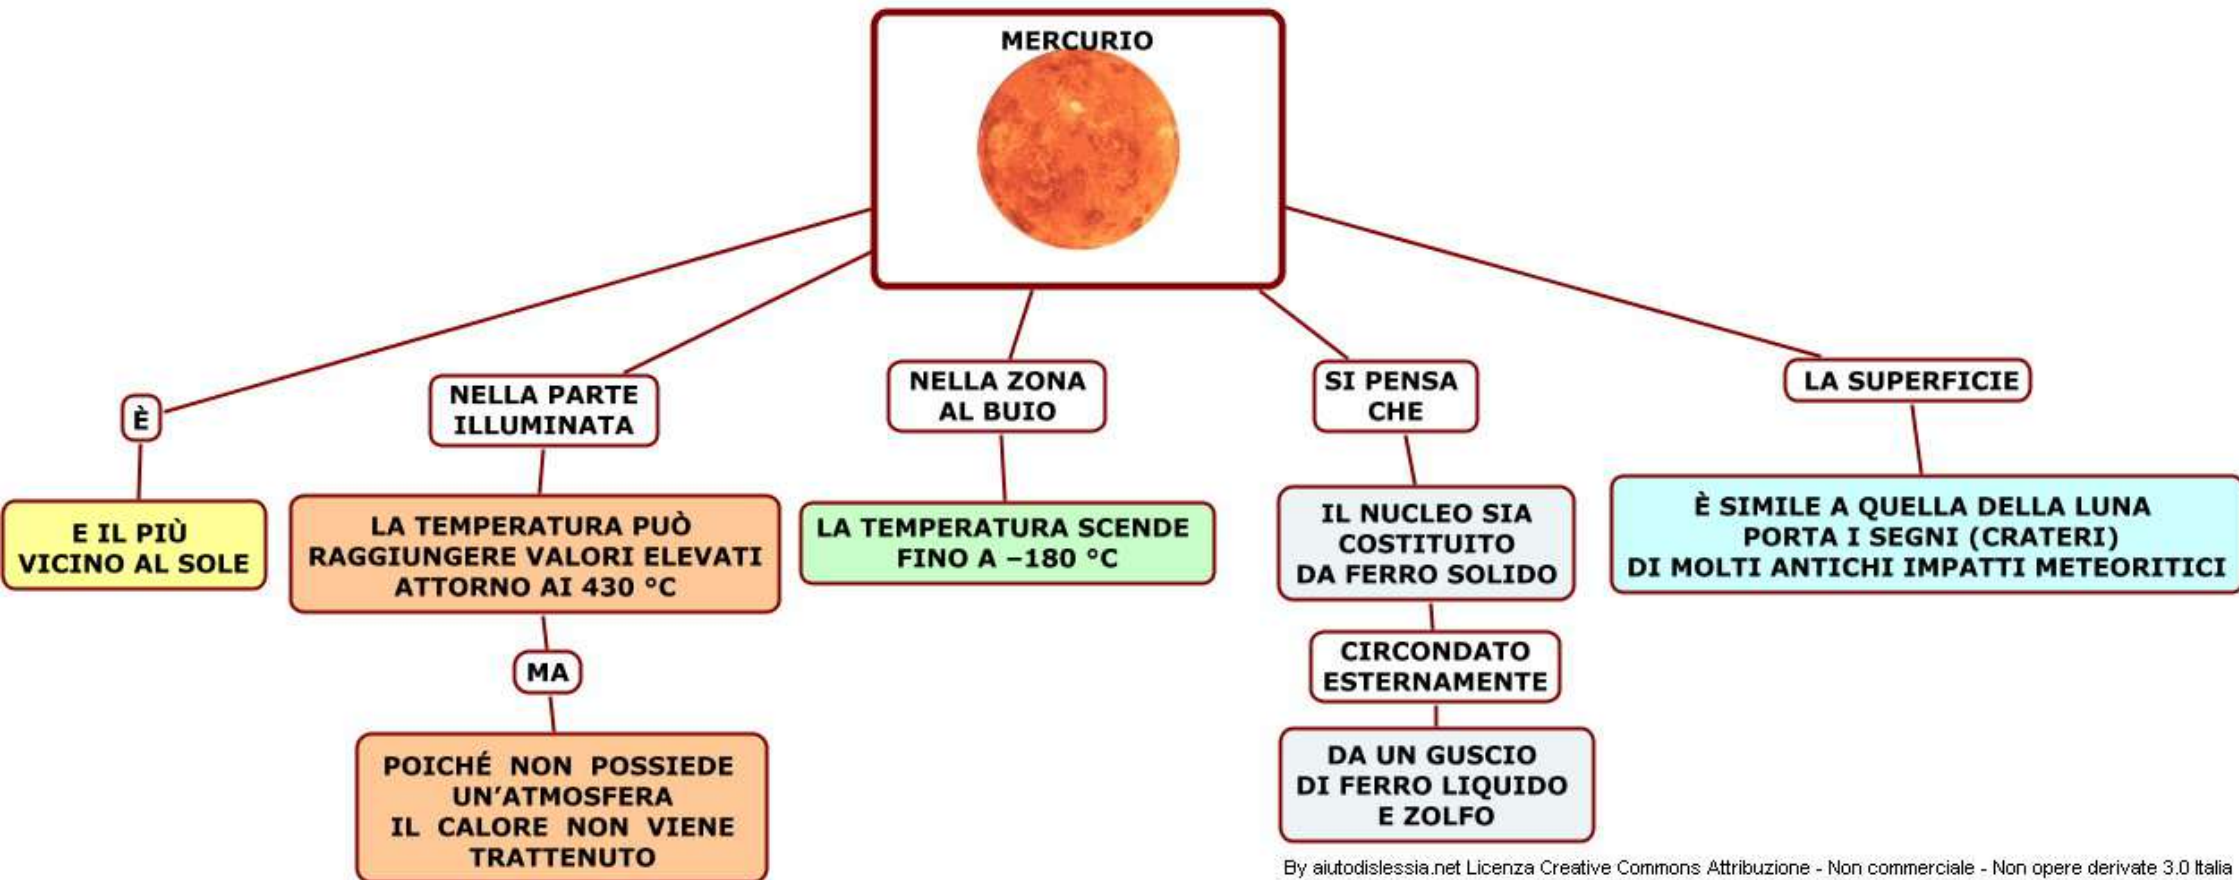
MERCURIO

È

E IL PIÙ VICINO AL SOLE

NELLA PARTE ILLUMINATA

LA TEMPERATURA PUÒ RAGGIUNGERE VALORI ELEVATI ATTORNO AI 430 °C

MA

POICHÉ NON POSSIEDE UN'ATMOSFERA IL CALORE NON VIENE TRATTENUTO

NELLA ZONA AL BUIO

LA TEMPERATURA SCENDE FINO A –180 °C

SI PENSA CHE

IL NUCLEO SIA COSTITUITO DA FERRO SOLIDO

CIRCONDATO ESTERNAMENTE

DA UN GUSCIO DI FERRO LIQUIDO E ZOLFO

LA SUPERFICIE

È SIMILE A QUELLA DELLA LUNA PORTA I SEGNI (CRATERI) DI MOLTI ANTICHI IMPATTI METEORITICI

By aiutodislessia.net Licenza Creative Commons Attribuzione - Non commerciale - Non opere derivate 3.0 Italia